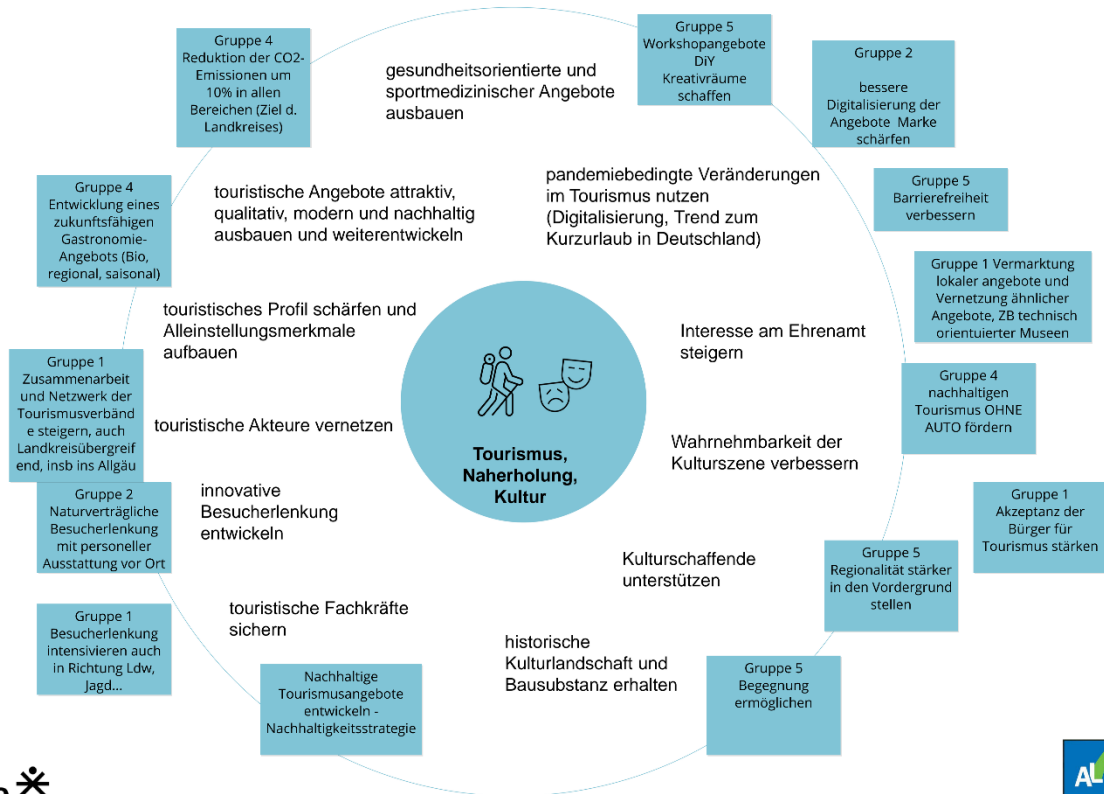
Gruppe 4
Reduktion der CO2-Emissionen um 10% in allen Bereichen (Ziel d. Landkreises)

gesundheitsorientierte und sportmedizinischer Angebote ausbauen

Gruppe 5
Workshopangebote DiY Kreativräume schaffen

Gruppe 2

bessere Digitalisierung der Angebote Marke schärfen

Gruppe 4
Entwicklung eines zukunftsfähigen Gastronomie-Angebots (Bio, regional, saisonal)

touristische Angebote attraktiv, qualitativ, modern und nachhaltig ausbauen und weiterentwickeln

pandemiebedingte Veränderungen im Tourismus nutzen (Digitalisierung, Trend zum Kurzurlaub in Deutschland)

Gruppe 5
Barrierefreiheit verbessern

Gruppe 1 Vermarktung lokaler angebote und Vernetzung ähnlicher Angebote, ZB technisch orientuierter Museen

touristisches Profil schärfen und Alleinstellungsmerkmale aufbauen

Interesse am Ehrenamt steigern

Gruppe 1
Zusammenarbeit und Netzwerk der Tourismusverbände steigern, auch Landkreisübergreifend, insb ins Allgäu

touristische Akteure vernetzen

Tourismus, Naherholung, Kultur

Gruppe 4
nachhaltigen Tourismus OHNE AUTO fördern

Wahrnehmbarkeit der Kulturszene verbessern

Gruppe 2
Naturverträgliche Besucherlenkung mit personeller Ausstattung vor Ort

innovative Besucherlenkung entwickeln

Gruppe 1
Akzeptanz der Bürger für Tourismus stärken

Kulturschaffende unterstützen

Gruppe 5
Regionalität stärker in den Vordergrund stellen

Gruppe 1
Besucherlenkung intensivieren auch in Richtung Ldw, Jagd...

touristische Fachkräfte sichern

historische Kulturlandschaft und Bausubstanz erhalten

Gruppe 5
Begegnung ermöglichen

Nachhaltige Tourismusangebote entwickeln - Nachhaltigkeitsstrategie